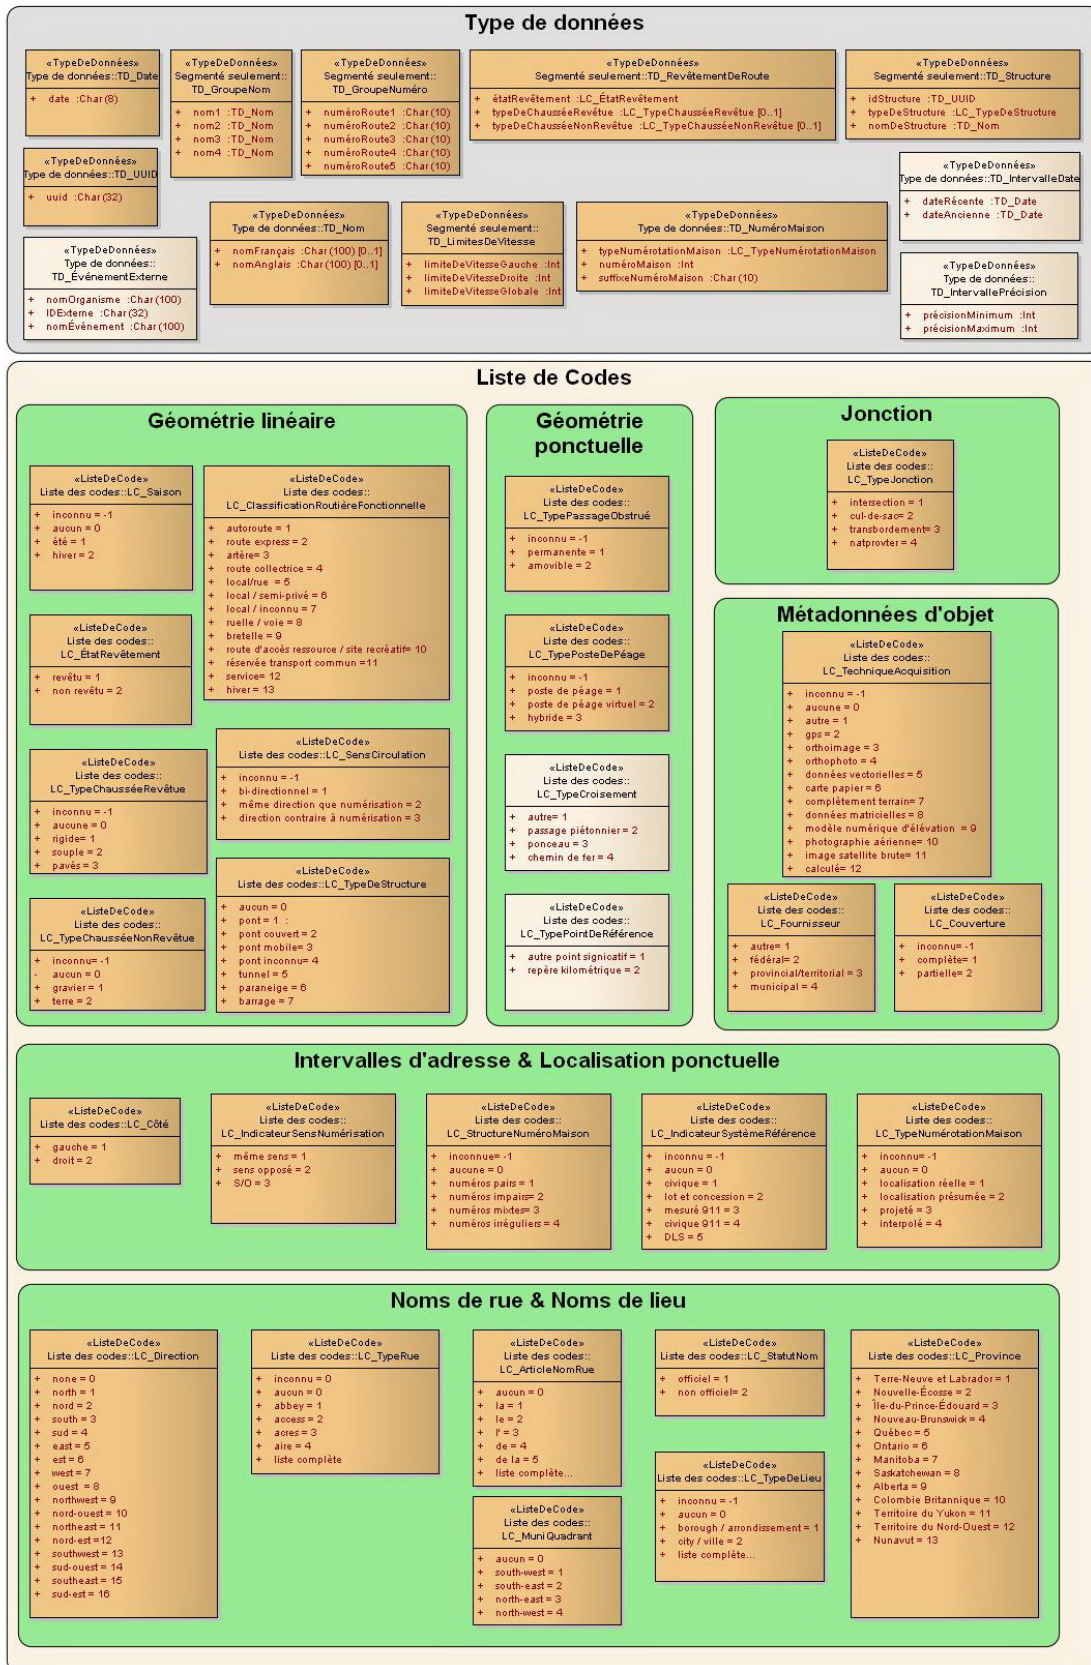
Type de données

«TypeDeDonnées»
Type de données::TD_Date
+ date :Char(8)

«TypeDeDonnées»
Segmenté seulement::TD_GroupeNom
+ nom1 :TD_Nom
+ nom2 :TD_Nom
+ nom3 :TD_Nom
+ nom4 :TD_Nom

«TypeDeDonnées»
Segmenté seulement::TD_GroupeNuméro
+ numéroRoute1 :Char(10)
+ numéroRoute2 :Char(10)
+ numéroRoute3 :Char(10)
+ numéroRoute4 :Char(10)
+ numéroRoute5 :Char(10)

«TypeDeDonnées»
Segmenté seulement::TD_RevêtementDeRoute
+ étatRevêtement :LC_ÉtatRevêtement
+ typeDeChausséeRevêtue :LC_TypeChausséeRevêtue [0..1]
+ typeDeChausséeNonRevêtue :LC_TypeChausséeNonRevêtue [0..1]

«TypeDeDonnées»
Segmenté seulement::TD_Structure
+ idStructure :TD_UUID
+ typeDeStructure :LC_TypeDeStructure
+ nomDeStructure :TD_Nom

«TypeDeDonnées»
Type de données::TD_UUID
+ uuid :Char(32)

«TypeDeDonnées»
Type de données::TD_IntervalleDate
+ dateRécente :TD_Date
+ dateAncienne :TD_Date

«TypeDeDonnées»
Type de données::TD_Nom
+ nomFrançais :Char(100) [0..1]
+ nomAnglais :Char(100) [0..1]

«TypeDeDonnées»
Segmenté seulement::TD_LimitesDeVitesse
+ limiteDeVitesseGauche :Int
+ limiteDeVitesseDroite :Int
+ limiteDeVitesseGlobale :Int

«TypeDeDonnées»
Type de données::TD_NuméroMaison
+ typeNumérotationMaison :LC_TypeNumérotationMaison
+ numéroMaison :Int
+ suffixeNuméroMaison :Char(10)

«TypeDeDonnées»
Type de données::TD_ÉvénementExterne
+ nomOrganisme :Char(100)
+ IDExterne :Char(32)
+ nomÉvénement :Char(100)

«TypeDeDonnées»
Type de données::TD_IntervallePrécision
+ précisionMinimum :Int
+ précisionMaximum :Int

Liste de Codes

Géométrie linéaire

«ListeDeCode»
Liste des codes::LC_Saison
+ inconnu = -1
+ aucun = 0
+ été = 1
+ hiver = 2

«ListeDeCode»
Liste des codes::LC_ClassificationRoutièreFonctionnelle
+ autoroute = 1
+ route express = 2
+ artère = 3
+ route collectrice = 4
+ local/rue = 5
+ local / semi-privé = 6
+ local / inconnu = 7
+ ruelle / voie = 8
+ bretelle = 9
+ route d'accès ressource / site recréatif = 10
+ réservée transport commun = 11
+ service = 12
+ hiver = 13

«ListeDeCode»
Liste des codes::LC_ÉtatRevêtement
+ revêtu = 1
+ non revêtu = 2

«ListeDeCode»
Liste des codes::LC_SensCirculation
+ inconnu = -1
+ bi-directionnel = 1
+ même direction que numérisation = 2
+ direction contraire à numérisation = 3

«ListeDeCode»
Liste des codes::LC_TypeChausséeRevêtue
+ inconnu = -1
+ aucune = 0
+ rigide = 1
+ souple = 2
+ pavés = 3

«ListeDeCode»
Liste des codes::LC_TypeDeStructure
+ aucun = 0
+ pont = 1
+ pont couvert = 2
+ pont mobile = 3
+ pont inconnu = 4
+ tunnel = 5
+ paraneige = 6
+ barrage = 7

«ListeDeCode»
Liste des codes::LC_TypeChausséeNonRevêtue
+ inconnu = -1
- aucun = 0
+ gravier = 1
+ terre = 2

Géométrie ponctuelle

«ListeDeCode»
Liste des codes::LC_TypePassageObstrué
+ inconnu = -1
+ permanente = 1
+ amovible = 2

«ListeDeCode»
Liste des codes::LC_TypePosteDePéage
+ inconnu = -1
+ poste de péage = 1
+ poste de péage virtuel = 2
+ hybride = 3

«ListeDeCode»
Liste des codes::LC_TypeCroisement
+ autre = 1
+ passage piétonnier = 2
+ ponceau = 3
+ chemin de fer = 4

«ListeDeCode»
Liste des codes::LC_TypePointDeRéférence
+ autre point significatif = 1
+ repère kilométrique = 2

Jonction

«ListeDeCode»
Liste des codes::LC_TypeJonction
+ intersection = 1
+ cul-de-sac = 2
+ transbordement = 3
+ natprovter = 4

Métadonnées d'objet

«ListeDeCode»
Liste des codes::LC_TechniqueAcquisition
+ inconnu = -1
+ aucune = 0
+ autre = 1
+ gps = 2
+ orthoimage = 3
+ orthophoto = 4
+ données vectorielles = 5
+ carte papier = 6
+ complètement terrain = 7
+ données matricielles = 8
+ modèle numérique d'élévation = 9
+ photographie aérienne = 10
+ image satellite brute = 11
+ calculé = 12

«ListeDeCode»
Liste des codes::LC_Fournisseur
+ autre = 1
+ fédéral = 2
+ provincial/territorial = 3
+ municipal = 4

«ListeDeCode»
Liste des codes::LC_Couverture
+ inconnu = -1
+ complète = 1
+ partielle = 2

Intervalles d'adresse & Localisation ponctuelle

«ListeDeCode»
Liste des codes::LC_Côté
+ gauche = 1
+ droit = 2

«ListeDeCode»
Liste des codes::LC_IndicateurSensNumérisation
+ même sens = 1
+ sens opposé = 2
+ S/O = 3

«ListeDeCode»
Liste des codes::LC_StructureNuméroMaison
+ inconnue = -1
+ aucune = 0
+ numéros pairs = 1
+ numéros impairs = 2
+ numéros mixtes = 3
+ numéros irréguliers = 4

«ListeDeCode»
Liste des codes::LC_IndicateurSystèmeRéférence
+ inconnu = -1
+ aucun = 0
+ civique = 1
+ lot et concession = 2
+ mesuré 911 = 3
+ civique 911 = 4
+ DLS = 5

«ListeDeCode»
Liste des codes::LC_TypeNumérotationMaison
+ inconnu = -1
+ aucun = 0
+ localisation réelle = 1
+ localisation présumée = 2
+ projeté = 3
+ interpolé = 4

Noms de rue & Noms de lieu

«ListeDeCode»
Liste des codes::LC_Direction
+ none = 0
+ north = 1
+ nord = 2
+ south = 3
+ sud = 4
+ east = 5
+ est = 6
+ west = 7
+ ouest = 8
+ northwest = 9
+ nord-ouest = 10
+ northeast = 11
+ nord-est = 12
+ southwest = 13
+ sud-ouest = 14
+ southeast = 15
+ sud-est = 16

«ListeDeCode»
Liste des codes::LC_TypeRue
+ inconnu = 0
+ aucun = 0
+ abbey = 1
+ access = 2
+ acres = 3
+ aire = 4
+ liste complète

«ListeDeCode»
Liste des codes::LC_ArticleNomRue
+ aucun = 0
+ la = 1
+ le = 2
+ l' = 3
+ de = 4
+ de la = 5
+ liste complète...

«ListeDeCode»
Liste des codes::LC_MuniQuadrant
+ aucun = 0
+ south-west = 1
+ south-east = 2
+ north-east = 3
+ north-west = 4

«ListeDeCode»
Liste des codes::LC_StatutNom
+ officiel = 1
+ non officiel = 2

«ListeDeCode»
Liste des codes::LC_TypeDeLieu
+ inconnu = -1
+ aucun = 0
+ borough / arrondissement = 1
+ city / ville = 2
+ liste complète...

«ListeDeCode»
Liste des codes::LC_Province
+ Terre-Neuve et Labrador = 1
+ Nouvelle-Écosse = 2
+ Île-du-Prince-Édouard = 3
+ Nouveau-Brunswick = 4
+ Québec = 5
+ Ontario = 6
+ Manitoba = 7
+ Saskatchewan = 8
+ Alberta = 9
+ Colombie Britannique = 10
+ Territoire du Yukon = 11
+ Territoire du Nord-Ouest = 12
+ Nunavut = 13